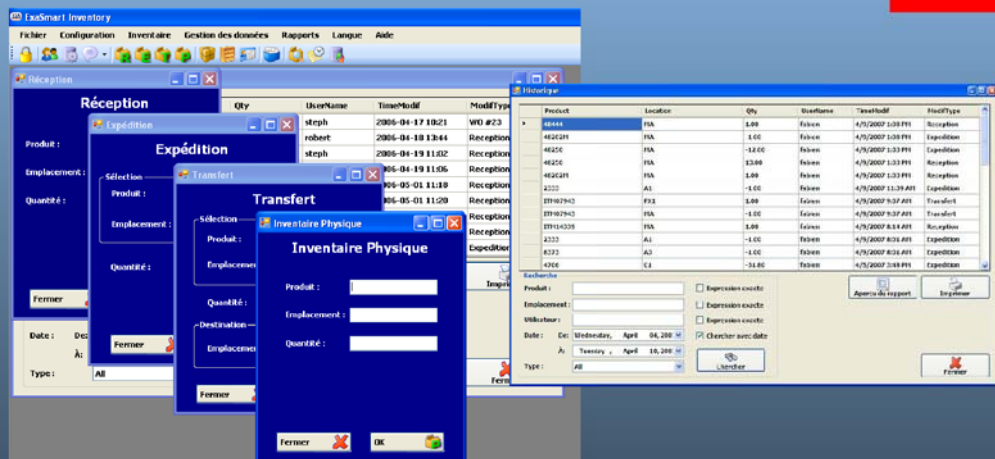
ExaSmart Inventory

Fichier Configuration Inventaire Gestion des données Rapports Langue Aide

Réception

Réception

Produit :

Emplacement :

Quantité :

Fermer

Expédition

Expédition

Sélection

Produit :

Emplacement :

Quantité :

Fermer

Transfert

Transfert

Sélection

Produit :

Emplacement

Quantité :

Destination

Emplacement

Fermer

Inventaire Physique

Inventaire Physique

Produit :

Emplacement :

Quantité :

Fermer

OK

| Qty | UserName | TimeModif | ModifType |
|---|---|---|---|
| | steph | 2006-04-17 10:21 | WO #23 |
| | robert | 2006-04-18 13:44 | Reception |
| | steph | 2006-04-19 11:02 | Reception |
| | steph | 2006-04-19 11:06 | Reception |
| | steph | 2006-05-01 11:18 | Reception |
| | steph | 2006-05-01 11:20 | Reception |
| | | | Reception |
| | | | Reception |
| | | | Expedition |

Date : De:

À:

Type : All

Impri

Ferme

Historique

| | Product | Location | Qty | UserName | TimeModif | ModifType |
|---|---|---|---|---|---|---|
| ▸ | 48444 | MA | 1.00 | fabien | 4/9/2007 1:38 PM | Reception |
| | 48263M | MA | 1.00 | fabien | 4/9/2007 1:38 PM | Expedition |
| | 48250 | MA | -12.00 | fabien | 4/9/2007 1:33 PM | Expedition |
| | 48250 | MA | 13.00 | fabien | 4/9/2007 1:33 PM | Reception |
| | 48263M | MA | 1.00 | fabien | 4/9/2007 1:33 PM | Reception |
| | 2333 | A1 | -1.00 | fabien | 4/9/2007 11:39 AM | Expedition |
| | ITM02943 | FX1 | 1.00 | fabien | 4/9/2007 9:37 AM | Transfert |
| | ITM02943 | MA | -1.00 | fabien | 4/9/2007 9:37 AM | Transfert |
| | ITM14339 | MA | 1.00 | fabien | 4/9/2007 8:14 AM | Reception |
| | 2333 | A1 | -1.00 | fabien | 4/9/2007 8:36 AM | Expedition |
| | 8232 | A3 | -1.00 | fabien | 4/9/2007 8:26 AM | Expedition |
| | 4208 | C1 | -34.00 | fabien | 4/5/2007 3:48 PM | Expedition |

Recherche

Produit :

Emplacement :

Utilisateur :

Date : De: Wednesday, April 04, 2007

À: Tuesday, April 10, 2007

Type : All

Expression exacte

Expression exacte

Expression exacte

Chercher avec date

Chercher

Aperçu du rapport

Imprimer

Fermer